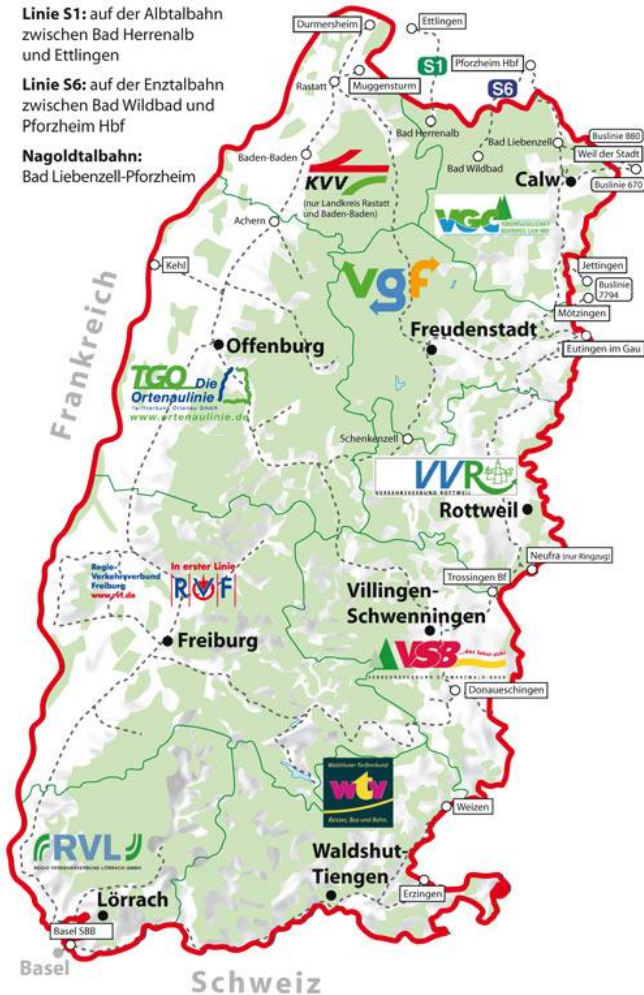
**Linie S1:** auf der Albtalbahn zwischen Bad Herrenalb und Ettlingen

**Linie S6:** auf der Enztalbahn zwischen Bad Wildbad und Pforzheim Hbf

**Nagoldtalbahn:** Bad Liebenzell-Pforzheim

Durmersheim
Ettlingen
S1
Pforzheim Hbf
Rastatt
Muggensturm
S6
Bad Herrenalb
Bad Liebenzell
Buslinie 880
Weil der Stadt
Baden-Baden
Bad Wildbad
Calw
Buslinie 670
KVV
(nur Landkreis Rastatt und Baden-Baden)
Achern
VGC
Kehl
Jettingen
Buslinie 7794
VGF
Mötzingen
Freudenstadt
Eutingen im Gau
Offenburg
TGO Die Ortenaulinie
Tarifverbund Ortenau GmbH
www.ortenaulinie.de
Frankreich
Schenkenzell
VVR
Verkehrsverbund Rottweil
Rottweil
Neufra (nur Ringzug)
Regio-Verkehrsverbund Freiburg
www.rvf.de
In erster Linie
RVF
Trossingen Bf
Villingen-Schwenningen
Freiburg
VSB ...das fahrt sich!
Verkehrsverbund Schwarzwald-Baar
Donaueschingen
Waldshuter Tarifverbund
wtv
Besser, Bus und Bahn.
Weizen
RVL
Regio Verkehrsverbund Lörrach GmbH
Waldshut-Tiengen
Erzingen
Lörrach
Basel SBB
Basel
Schweiz